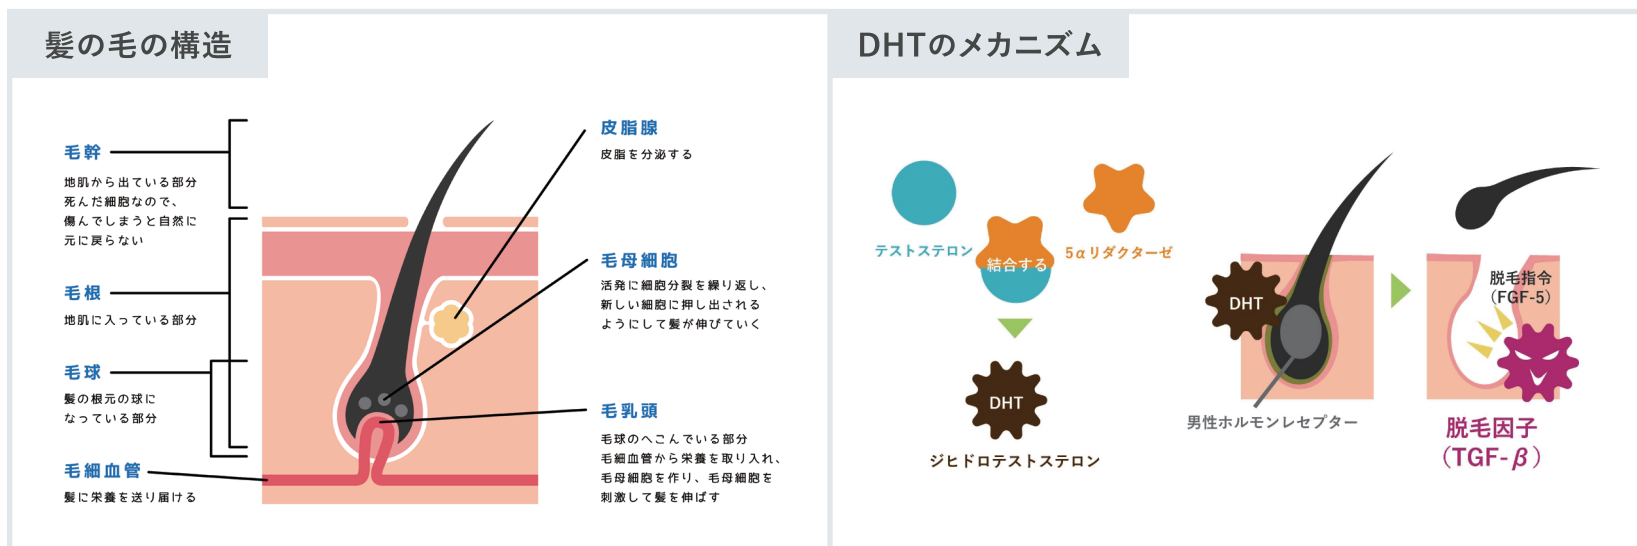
髪の毛の構造

毛幹
地肌から出ている部分
死んだ細胞なので、
傷んでしまうと自然に
元に戻らない

毛根
地肌に入っている部分

毛球
髪の根元の球に
なっている部分

毛細血管
髪に栄養を送り届ける

皮脂腺
皮脂を分泌する

毛母細胞
活発に細胞分裂を繰り返し、
新しい細胞に押し出される
ようにして髪が伸びていく

毛乳頭
毛球のへこんでいる部分
毛細血管から栄養を取り入れ、
毛母細胞を作り、毛母細胞を
刺激して髪を伸ばす

DHTのメカニズム

テストステロン
結合する
5αリダクターゼ
DHT
ジヒドロテストステロン
DHT
男性ホルモンレセプター
脱毛指令
(FGF-5)
脱毛因子
(TGF-$\beta$)